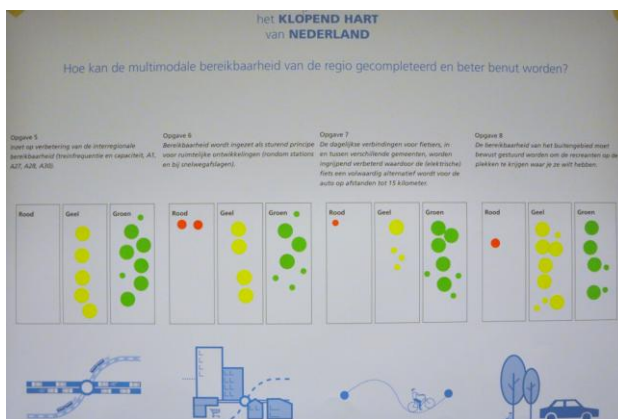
het KLOPEND HART
van NEDERLAND

Hoe kan de multimodale bereikbaarheid van de regio gecompleteerd en beter benut worden?

Opgave 5
Inzet op verbetering van de interregionale bereikbaarheid (treinfrequentie en capaciteit, A1, A27, A28, A30).

Opgave 6
Bereikbaarheid wordt ingezet als sturend principe voor ruimtelijke ontwikkelingen (rondom stations en bij snelwegafslagen).

Opgave 7
De dagelijkse verbindingen voor fietsers, in en tussen verschillende gemeenten, worden ingrijpend verbeterd waardoor de (elektrische) fiets een volwaardig alternatief wordt voor de auto op afstanden tot 15 kilometer.

Opgave 8
De bereikbaarheid van het buitengebied moet bewust gestuurd worden om de recreanten op de plekken te krijgen waar je ze wilt hebben.

| Rood | Geel | Groen |
|---|---|---|

| Rood | Geel | Groen |
|---|---|---|

| Rood | Geel | Groen |
|---|---|---|

| Rood | Geel | Groen |
|---|---|---|